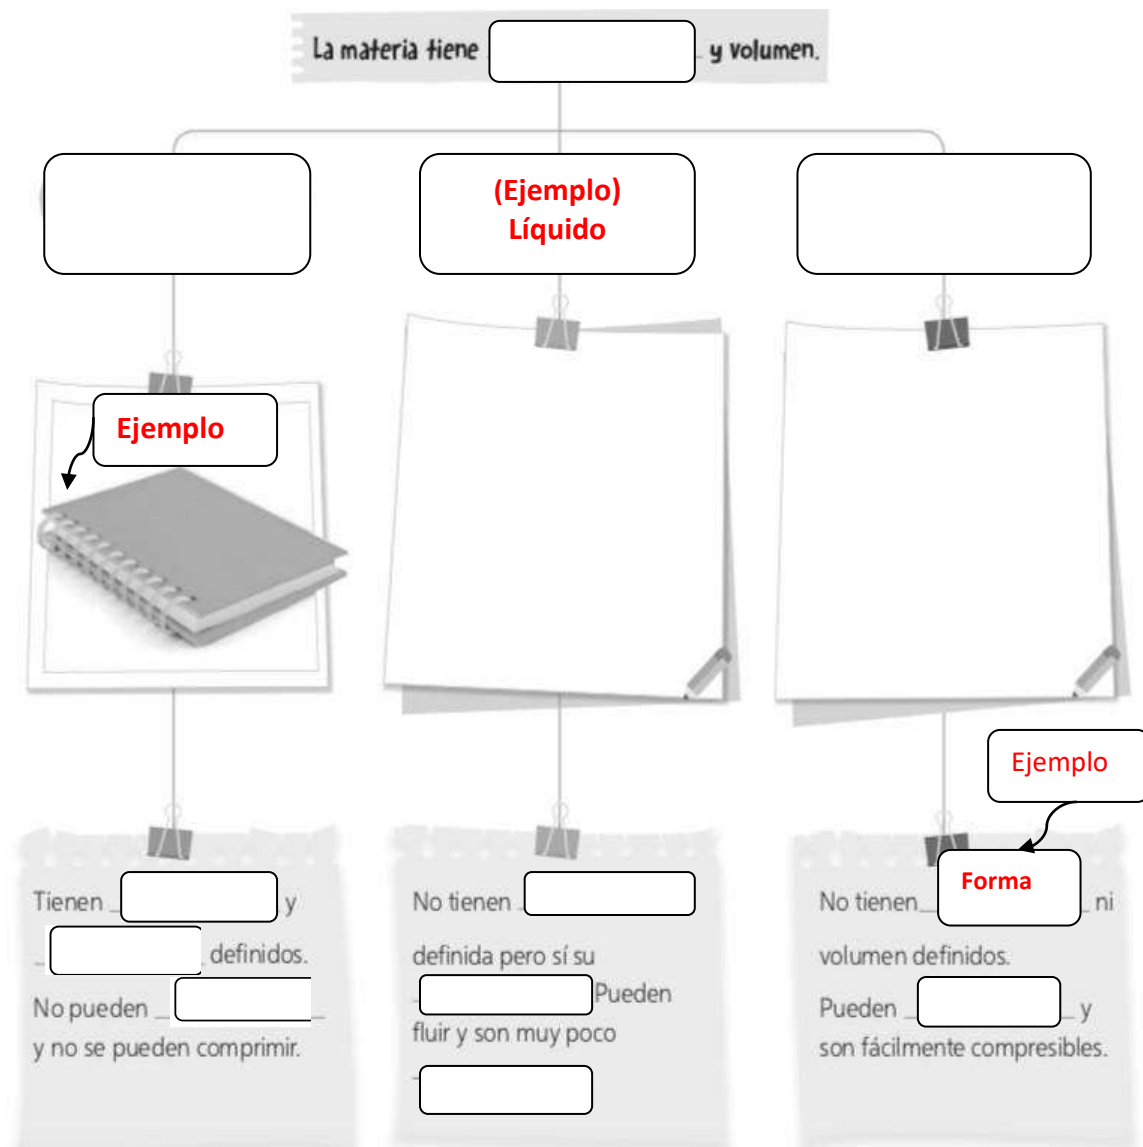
La materia tiene y volumen.

(Ejemplo)
Líquido

Ejemplo

Ejemplo

Tienen y definidos. No pueden y no se pueden comprimir.

No tienen definida pero sí su Pueden fluir y son muy poco

No tienen Forma ni volumen definidos. Pueden y son fácilmente compresibles.